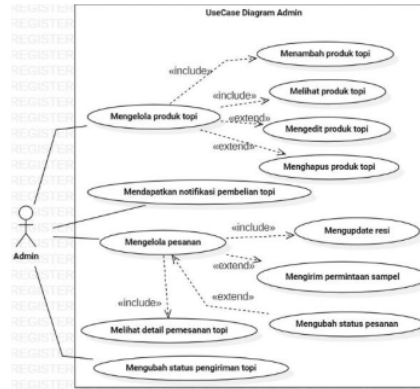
UseCase Diagram Admin

REGISTER
REGISTER
REGISTER
REGISTER
REGISTER
REGISTER
REGISTER
REGISTER
REGISTER
REGISTER
REGISTER
REGISTER
REGISTER
REGISTER
REGISTER
REGISTER
REGISTER
REGISTER
REGISTER
REGISTER
REGISTER

Menambah produk topi
«include»
«include»
Melihat produk topi
Mengelola produk topi
«extend»
Mengedit produk topi
«extend»
Menghapus produk topi
Mendapatkan notifikasi pembelian topi
«include»
Mengupdate resi
Admin
Mengelola pesanan
«extend»
Mengirim permintaan sampel
«include»
«extend»
Mengubah status pesanan
Melihat detail pemesanan topi
Mengubah status pengiriman topi